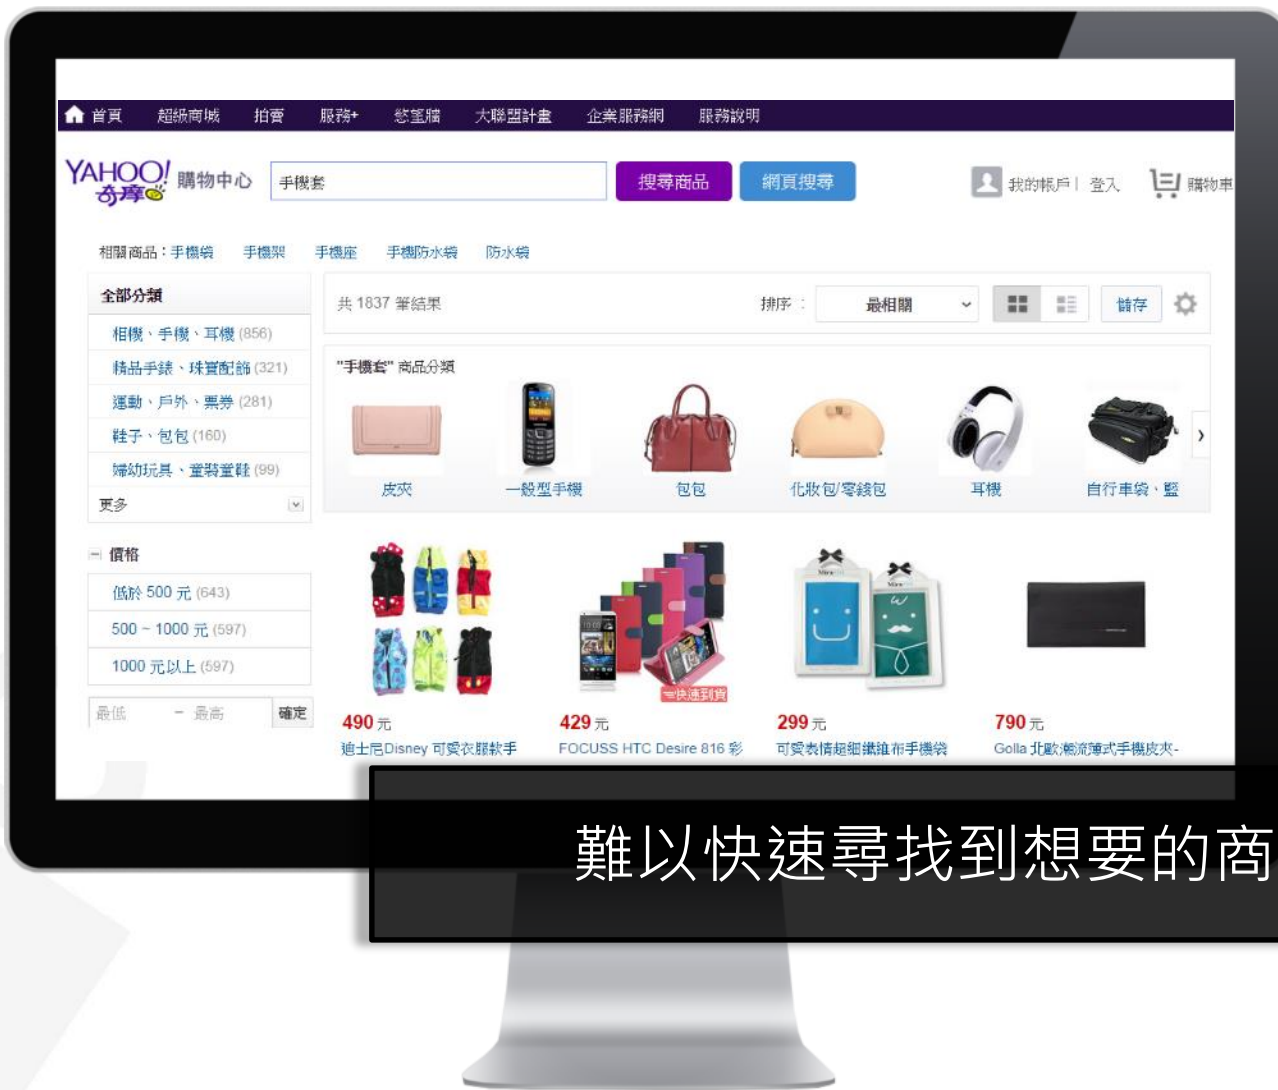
首頁 超級商城 拍賣 服務+ 慾望牆 大聯盟計畫 企業服務網 服務說明

YAHOO! 奇摩 購物中心 手機套 搜尋商品 網頁搜尋 我的帳戶 | 登入 購物車

相關商品：手機袋 手機架 手機座 手機防水袋 防水袋

全部分類
相機、手機、耳機 (856)
精品手錶、珠寶配飾 (321)
運動、戶外、票券 (281)
鞋子、包包 (160)
婦幼玩具、童裝童鞋 (99)
更多

價格
低於 500 元 (643)
500 ~ 1000 元 (597)
1000 元以上 (597)
最低 ~ 最高 確定

共 1837 筆結果 排序： 最相關 儲存

"手機套" 商品分類
皮夾 一般型手機 包包 化妝包/零錢包 耳機 自行車袋、籃

490 元 迪士尼Disney 可愛衣服款手
429 元 FOCUSS HTC Desire 816 彩
299 元 可愛表情超細纖維布手機袋
790 元 Golla 北歐潮流簿式手機皮夾-

快速到貨

難以快速尋找到想要的商